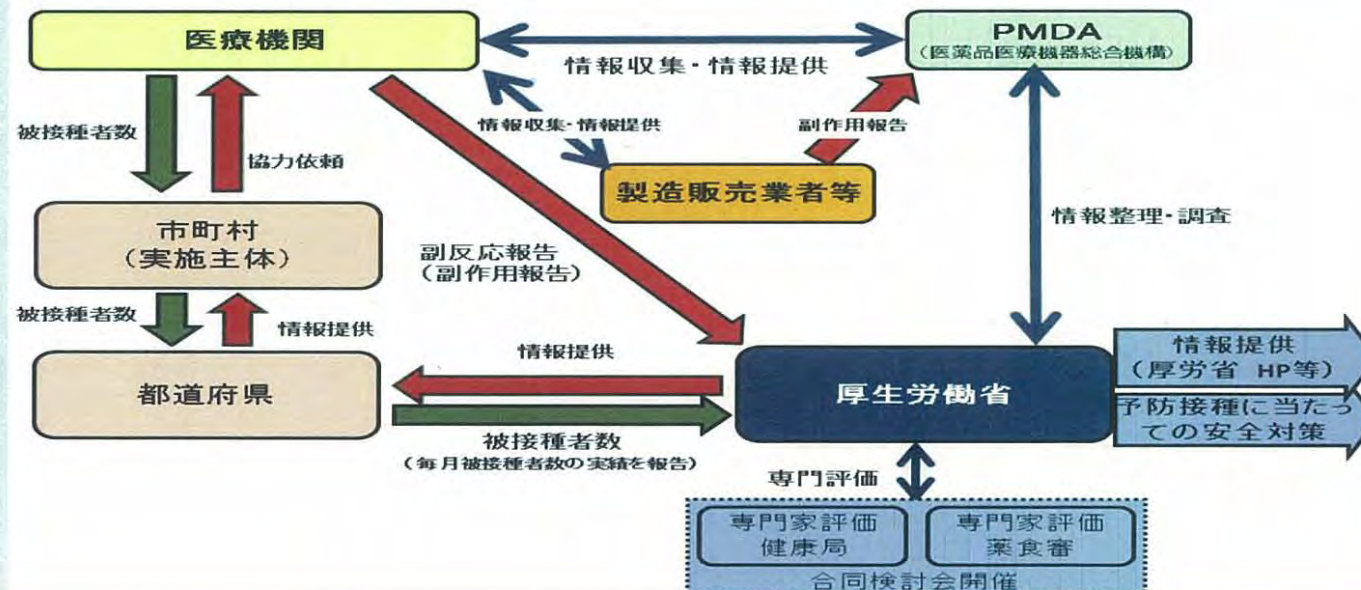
医療機関

情報収集・情報提供

PMDA
（医薬品医療機器総合機構）

被接種者数

協力依頼

情報収集・情報提供

副作用報告

製造販売業者等

情報整理・調査

市町村
（実施主体）

副反応報告
（副作用報告）

被接種者数

情報提供

情報提供

都道府県

厚生労働省

情報提供
（厚労省 HP等）

予防接種に当たっての安全対策

被接種者数
（毎月被接種者数の実績を報告）

専門評価

専門家評価
健康局

専門家評価
薬食審

合同検討会開催